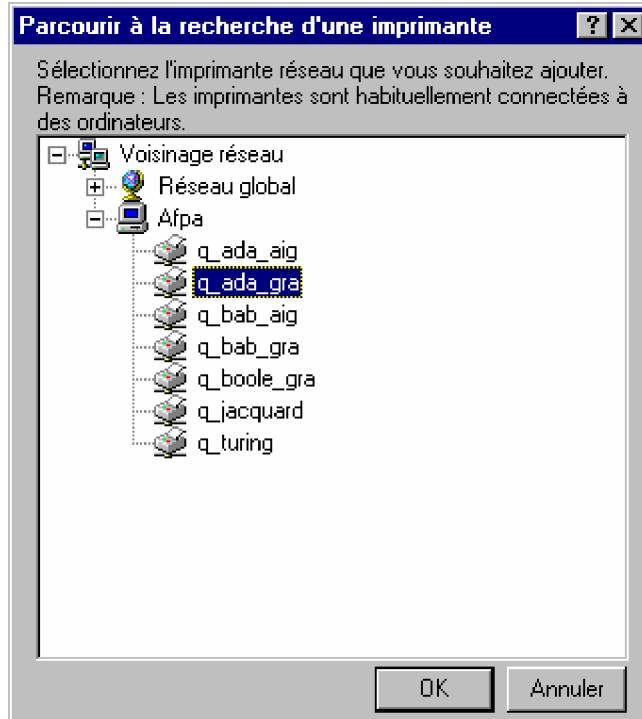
Parcourir à la recherche d'une imprimante ? X

Sélectionnez l'imprimante réseau que vous souhaitez ajouter. Remarque : Les imprimantes sont habituellement connectées à des ordinateurs.

Voisinage réseau
Réseau global
Afpa
q_ada_aig
q_ada_gra
q_bab_aig
q_bab_gra
q_boole_gra
q_jacquard
q_turing

OK
Annuler